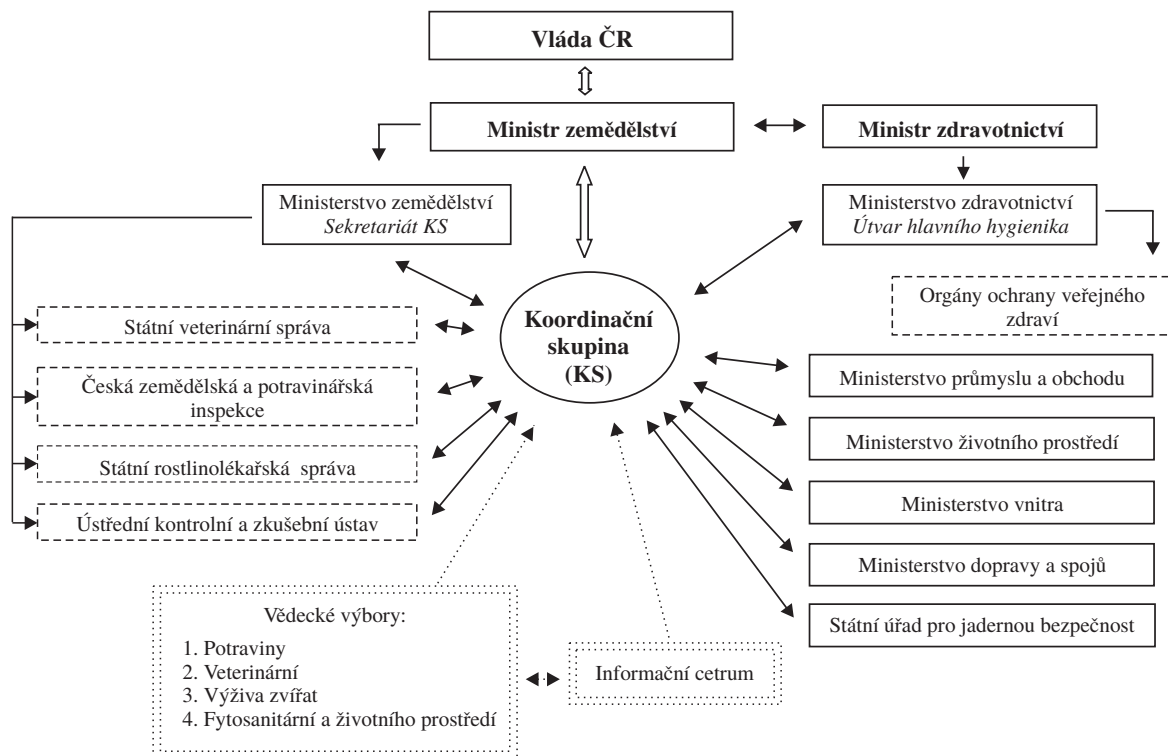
Vláda ČR

Ministr zemědělství

Ministr zdravotnictví

Ministerstvo zemědělství
*Sekretariát KS*

Ministerstvo zdravotnictví
*Útvar hlavního hygienika*

Orgány ochrany veřejného zdraví

Koordinační skupina (KS)

Státní veterinární správa

Česká zemědělská a potravinářská inspekce

Státní rostlinolékařská správa

Ústřední kontrolní a zkušební ústav

Ministerstvo průmyslu a obchodu

Ministerstvo životního prostředí

Ministerstvo vnitra

Ministerstvo dopravy a spojů

Státní úřad pro jadernou bezpečnost

Vědecké výbory:
1. Potraviny
2. Veterinární
3. Výživa zvířat
4. Fytosanitární a životního prostředí

Informační cetrum